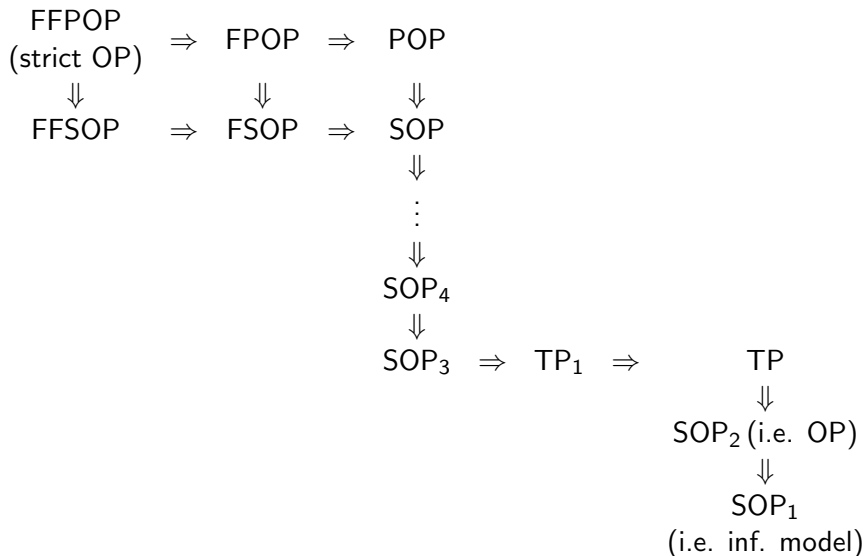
FFPOP (strict OP) $\Rightarrow$ FPOP $\Rightarrow$ POP
$\Downarrow$ $\Downarrow$ $\Downarrow$
FFSOP $\Rightarrow$ FSOP $\Rightarrow$ SOP
$\Downarrow$
$\vdots$
$\Downarrow$
SOP$_4$
$\Downarrow$
SOP$_3$ $\Rightarrow$ TP$_1$ $\Rightarrow$ TP
$\Downarrow$
SOP$_2$ (i.e. OP)
$\Downarrow$
SOP$_1$
(i.e. inf. model)